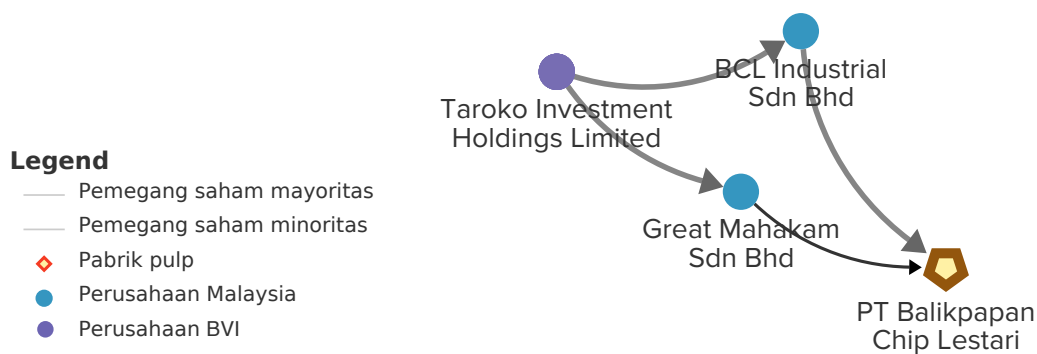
Taroko Investment Holdings Limited

BCL Industrial Sdn Bhd

Great Mahakam Sdn Bhd

PT Balikpapan Chip Lestari

Legend
Pemegang saham mayoritas
Pemegang saham minoritas
Pabrik pulp
Perusahaan Malaysia
Perusahaan BVI